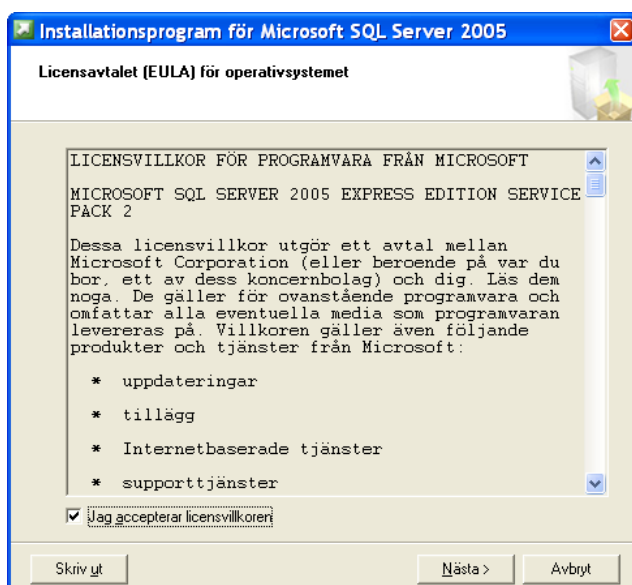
Installationsprogram för Microsoft SQL Server 2005

Licensavtalet (EULA) för operativsystemet

LICENSVILLKOR FÖR PROGRAMVARA FRÅN MICROSOFT

MICROSOFT SQL SERVER 2005 EXPRESS EDITION SERVICE PACK 2

Dessa licensvillkor utgör ett avtal mellan Microsoft Corporation (eller beroende på var du bor, ett av dess koncernbolag) och dig. Läs dem noga. De gäller för ovanstående programvara och omfattar alla eventuella media som programvaran levereras på. Villkoren gäller även följande produkter och tjänster från Microsoft:

* uppdateringar

* tillägg

* Internetbaserade tjänster

* supporttjänster

Jag accepterar licensvillkoren

Skriv ut

Nästa >

Avbryt